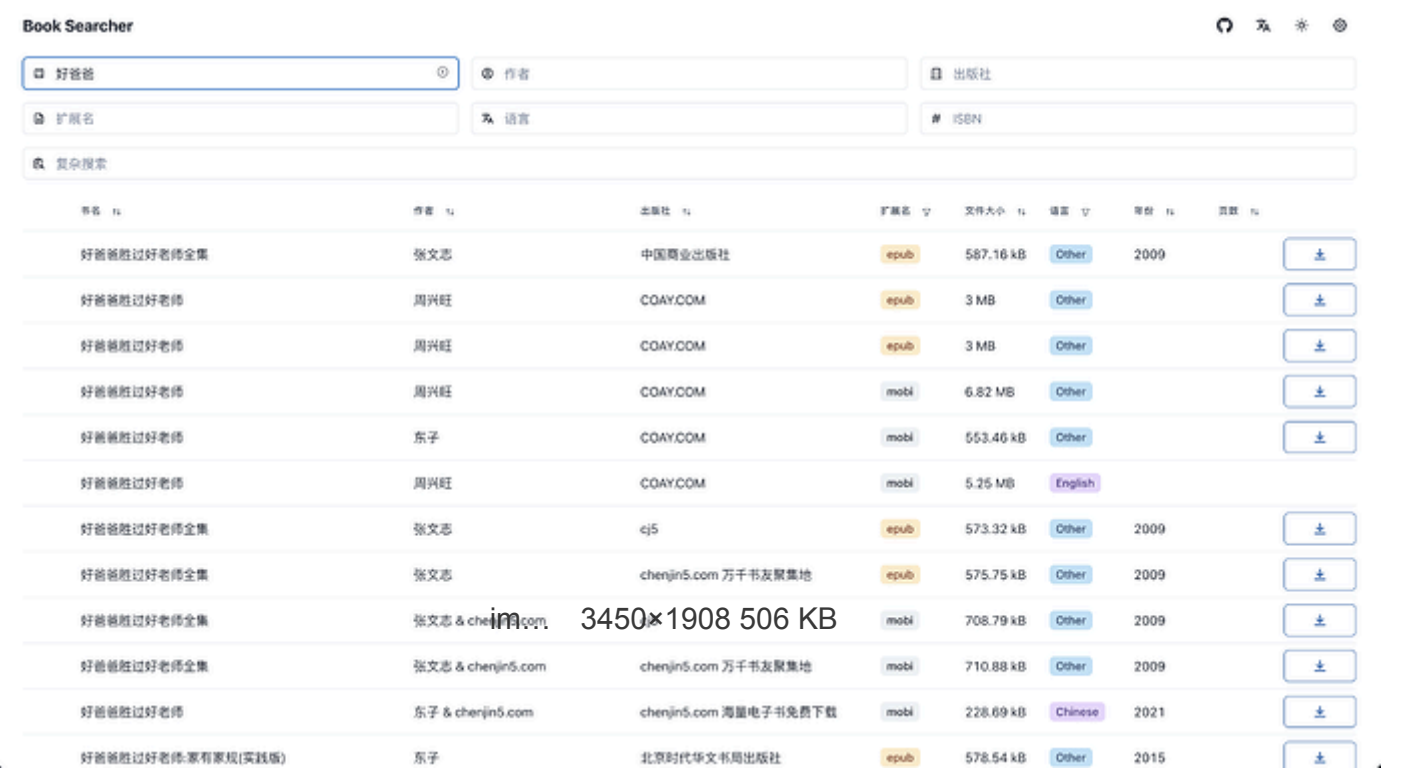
Book Searcher

好爸爸

作者

出版社

扩展名

语言

ISBN

复杂搜索

| 书名 | 作者 | 出版社 | 扩展名 | 文件大小 | 语言 | 年份 | 页数 | |
|---|---|---|---|---|---|---|---|---|
| 好爸爸胜过好老师全集 | 张文志 | 中国商业出版社 | epub | 587.16 kB | Other | 2009 | | |
| 好爸爸胜过好老师 | 周兴旺 | COAY.COM | epub | 3 MB | Other | | | |
| 好爸爸胜过好老师 | 周兴旺 | COAY.COM | epub | 3 MB | Other | | | |
| 好爸爸胜过好老师 | 周兴旺 | COAY.COM | mobi | 6.82 MB | Other | | | |
| 好爸爸胜过好老师 | 东子 | COAY.COM | mobi | 553.46 kB | Other | | | |
| 好爸爸胜过好老师 | 周兴旺 | COAY.COM | mobi | 5.25 MB | English | | | |
| 好爸爸胜过好老师全集 | 张文志 | cj5 | epub | 573.32 kB | Other | 2009 | | |
| 好爸爸胜过好老师全集 | 张文志 | chenjin5.com 万千书友聚集地 | epub | 575.75 kB | Other | 2009 | | |
| 好爸爸胜过好老师全集 | 张文志 & chenjin5.com | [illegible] | mobi | 708.79 kB | Other | 2009 | | |
| 好爸爸胜过好老师全集 | 张文志 & chenjin5.com | chenjin5.com 万千书友聚集地 | mobi | 710.88 kB | Other | 2009 | | |
| 好爸爸胜过好老师 | 东子 & chenjin5.com | chenjin5.com 海量电子书免费下载 | mobi | 228.69 kB | Chinese | 2021 | | |
| 好爸爸胜过好老师:家有家规(实践版) | 东子 | 北京时代华文书局出版社 | epub | 578.54 kB | Other | 2015 | | |

im... 3450×1908 506 KB